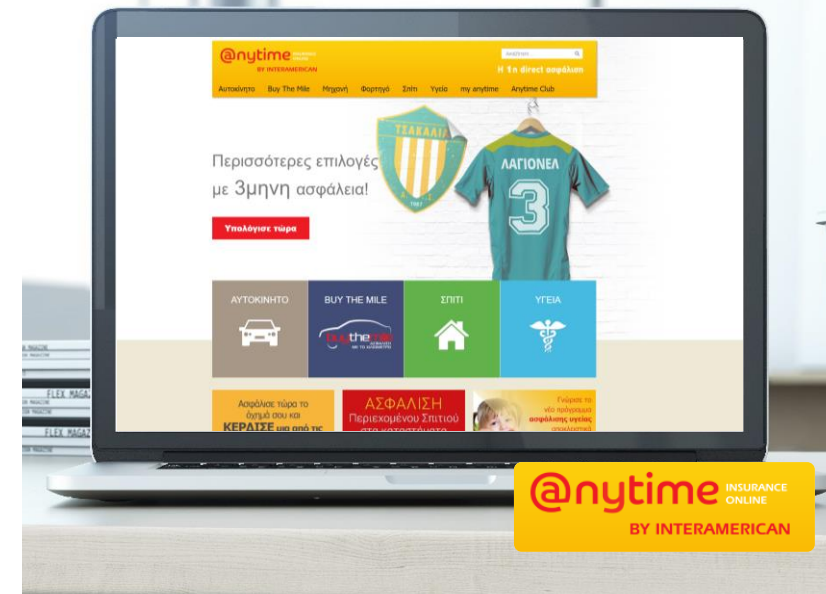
@nytime INSURANCE ONLINE
BY INTERAMERICAN

Αναζήτηση

Η 1η direct ασφάλιση

Αυτοκίνητο Buy The Mile Μηχανή Φορτηγό Σπίτι Υγεία my anytime Anytime Club

Περισσότερες επιλογές με 3μηνη ασφάλεια!

ΤΣΑΚΑΛΙ

ΛΑΓΙΟΝΕΛ

3

Υπολόγισε τώρα

ΑΥΤΟΚΙΝΗΤΟ

BUY THE MILE

buythemile

ΣΠΙΤΙ

ΥΓΕΙΑ

Ασφάλισε τώρα το όχημά σου και ΚΕΡΔΙΣΕ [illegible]

ΑΣΦΑΛΙΣΗ Περιεχομένου Σπιτιού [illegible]

Γνώρισε το νέο πρόγραμμα ασφάλισης υγείας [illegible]

FLEX MAGAZINE

FLEX MAGAZINE

@nytime INSURANCE ONLINE
BY INTERAMERICAN